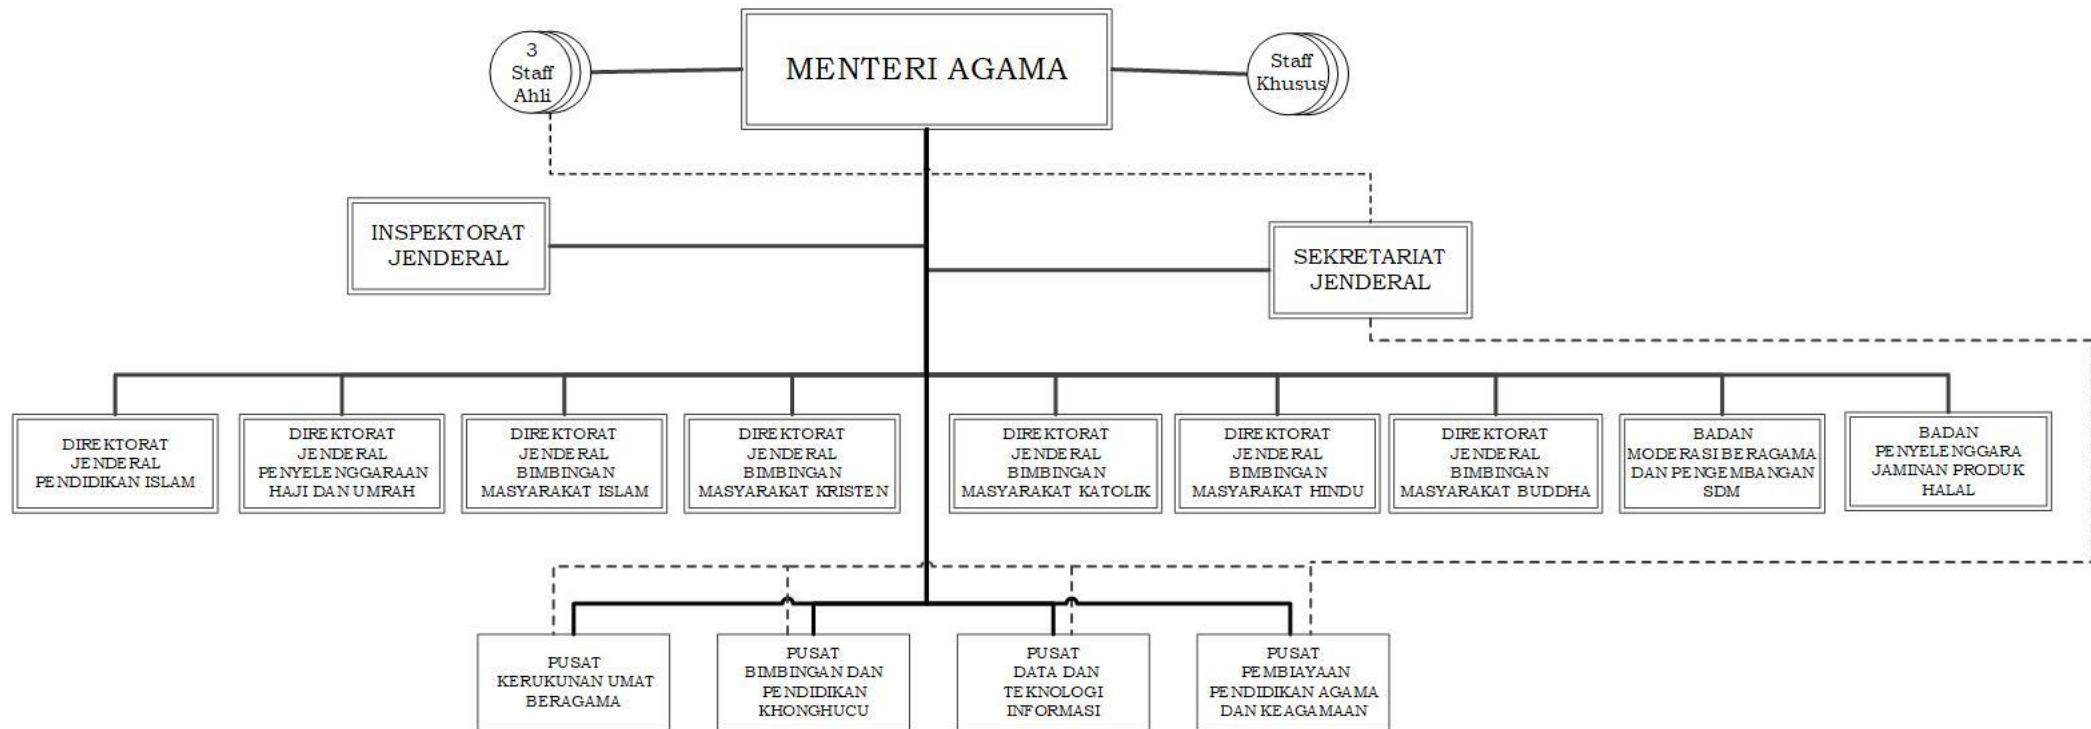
3 Staff Ahli

MENTERI AGAMA

Staff Khusus

INSPEKTORAT JENDERAL

SEKRETARIAT JENDERAL

DIREKTORAT JENDERAL PENDIDIKAN ISLAM

DIREKTORAT JENDERAL PENYELENGGARAAN HAJI DAN UMRAH

DIREKTORAT JENDERAL BIMBINGAN MASYARAKAT ISLAM

DIREKTORAT JENDERAL BIMBINGAN MASYARAKAT KRISTEN

DIREKTORAT JENDERAL BIMBINGAN MASYARAKAT KATOLIK

DIREKTORAT JENDERAL BIMBINGAN MASYARAKAT HINDU

DIREKTORAT JENDERAL BIMBINGAN MASYARAKAT BUDDHA

BADAN MODERASI BERAGAMA DAN PENGEMBANGAN SDM

BADAN PENYELENGGARA JAMINAN PRODUK HALAL

PUSAT KERUKUNAN UMAT BERAGAMA

PUSAT BIMBINGAN DAN PENDIDIKAN KHONGHUCU

PUSAT DATA DAN TEKNOLOGI INFORMASI

PUSAT PEMBIAYAAN PENDIDIKAN AGAMA DAN KEAGAMAAN